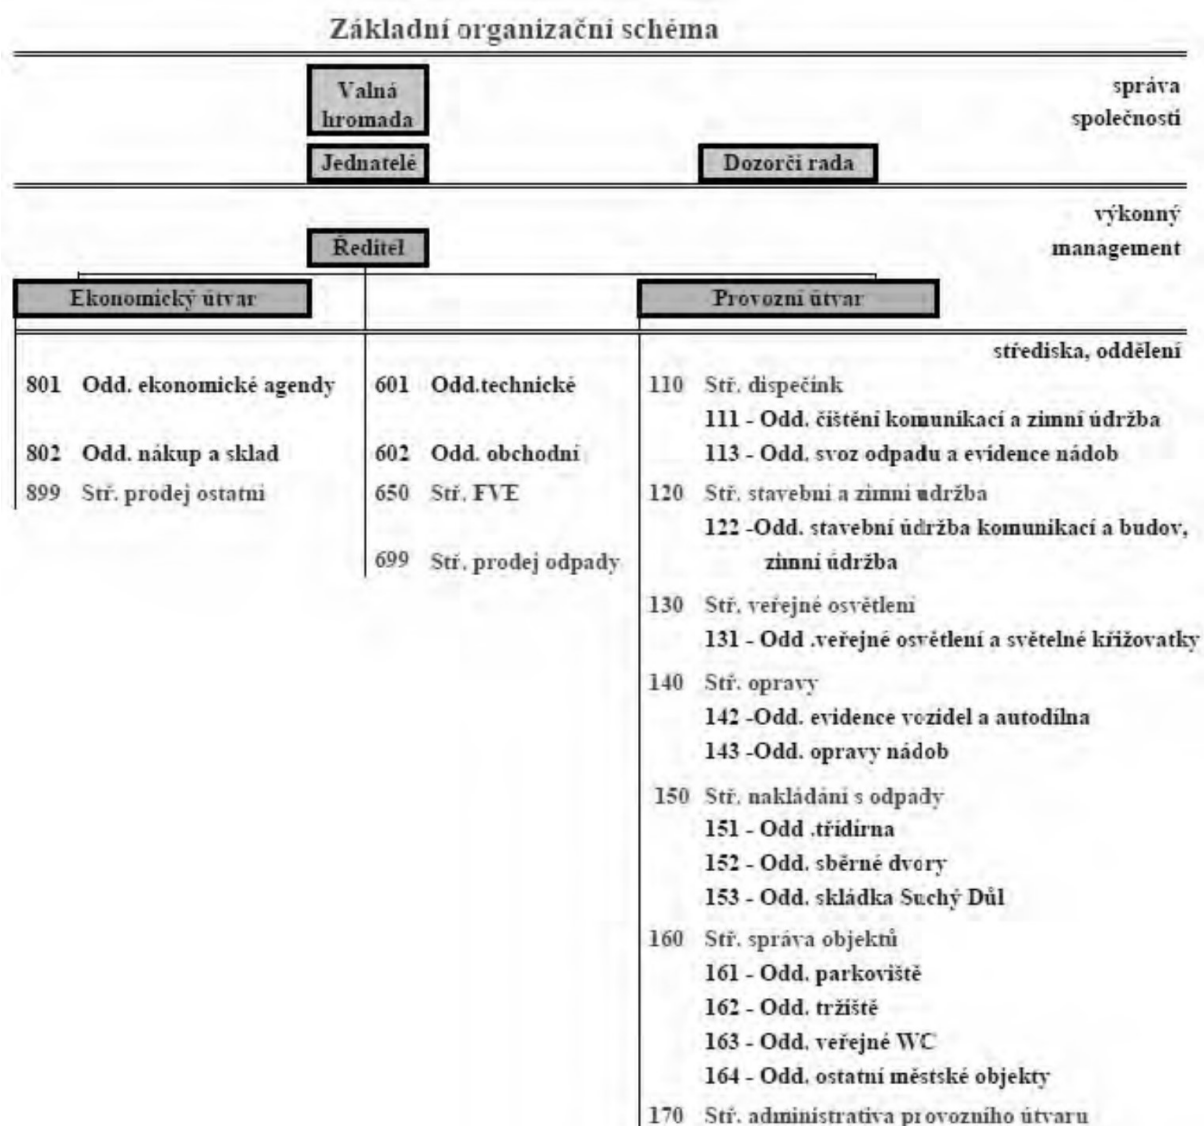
Základní organizační schéma

Valná hromada

správa společnosti

Jednatelé

Dozorčí rada

výkonný management

Ředitel

Ekonomický útvar

Provozní útvar

střediska, oddělení

801 Odd. ekonomické agendy

802 Odd. nákup a sklad

899 Stř. prodej ostatní

601 Odd.technické

602 Odd. obchodní

650 Stř. FVE

699 Stř. prodej odpady

110 Stř. dispečínk
111 - Odd. čištění komunikací a zimní údržba
113 - Odd. svoz odpadu a evidence nádob

120 Stř. stavební a zimní údržba
122 -Odd. stavební údržba komunikací a budov, zimní údržba

130 Stř. veřejné osvětlení
131 - Odd .veřejné osvětlení a světelné křižovatky

140 Stř. opravy
142 -Odd. evidence vozidel a autodílna
143 -Odd. opravy nádob

150 Stř. nakládání s odpady
151 - Odd .třídírna
152 - Odd. sběrné dvory
153 - Odd. skládka Suchý Důl

160 Stř. správa objektů
161 - Odd. parkoviště
162 - Odd. tržiště
163 - Odd. veřejné WC
164 - Odd. ostatní městské objekty

170 Stř. administrativa provozního útvaru